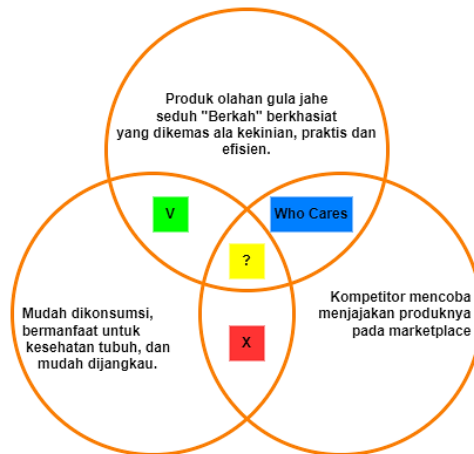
Produk olahan gula jahe seduh "Berkah" berkhasiat yang dikemas ala kekinian, praktis dan efisien.

V

Who Cares

?

X

Mudah dikonsumsi, bermanfaat untuk kesehatan tubuh, dan mudah dijangkau.

Kompetitor mencoba menjajakan produknya pada marketplace